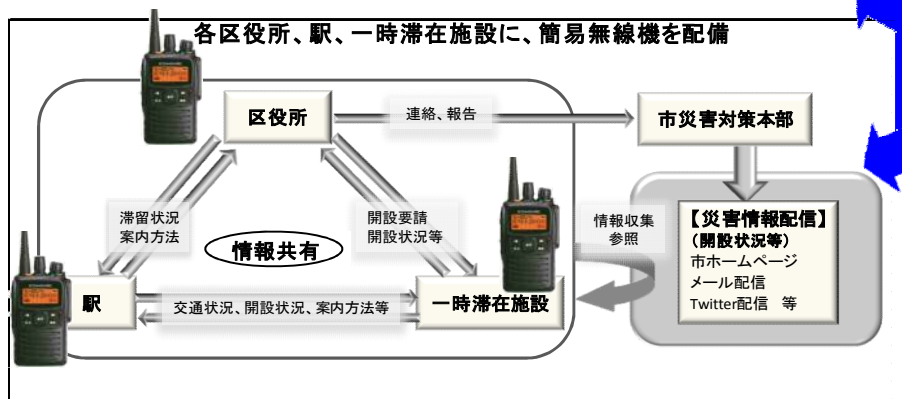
各区役所、駅、一時滞在施設に、簡易無線機を配備

区役所

連絡、報告

市災害対策本部

滞留状況
案内方法

開設要請
開設状況等

情報共有

情報収集
参照

【災害情報配信】
（開設状況等）
市ホームページ
メール配信
Twitter配信　等

駅

交通状況、開設状況、案内方法等

一時滞在施設